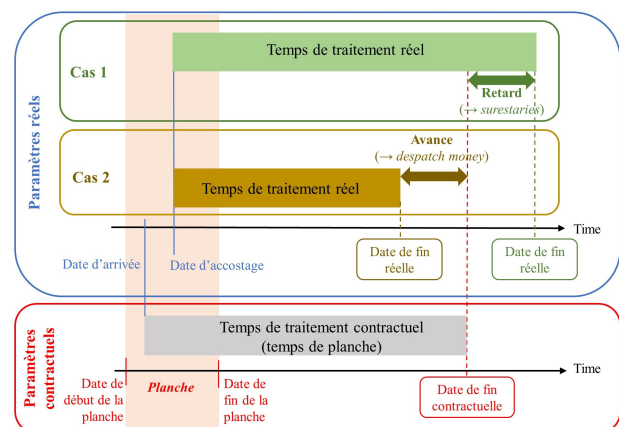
Paramètres réels

Cas 1

Temps de traitement réel

Retard
(→ surestaries)

Avance
(→ despatch money)

Cas 2

Temps de traitement réel

Time

Date d'arrivée

Date d'accostage

Date de fin réelle

Date de fin réelle

Paramètres contractuels

Temps de traitement contractuel
(temps de planche)

Time

Date de début de la planche

Planche

Date de fin de la planche

Date de fin contractuelle